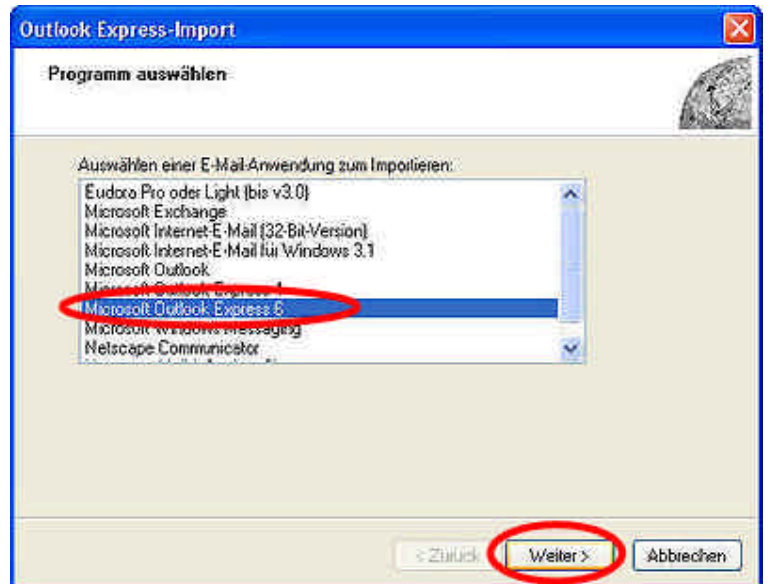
Outlook Express-Import

Programm auswählen

Auswählen einer E-Mail-Anwendung zum Importieren:

Eudora Pro oder Light (bis v3.0)
Microsoft Exchange
Microsoft Internet-E-Mail (32-Bit-Version)
Microsoft Internet-E-Mail für Windows 3.1
Microsoft Outlook
Microsoft Outlook Express 4
Microsoft Outlook Express 6
Microsoft Windows Messaging
Netscape Communicator
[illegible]

< Zurück
Weiter >
Abbrechen